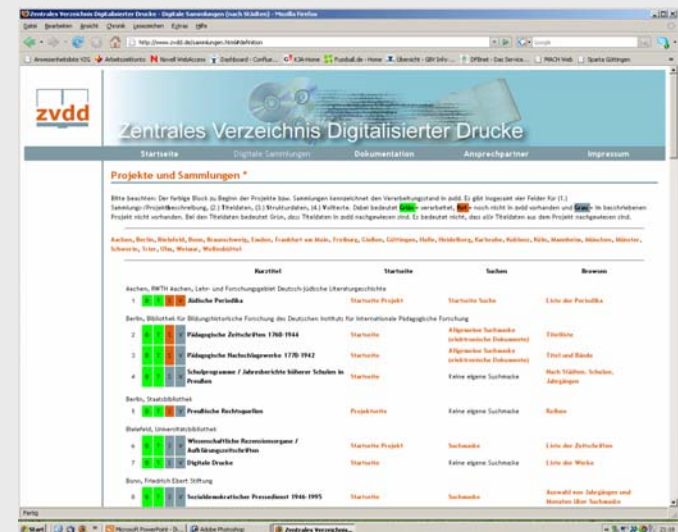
Zentrales Verzeichnis Digitalisierter Drucke - Digitale Sammlungen (nach Städten) - Mozilla Firefox

Datei Bearbeiten Ansicht Chronik Lesezeichen Extras Hilfe

http://www.zvdd.de/sammlungen.html#definition

zvdd

Zentrales Verzeichnis Digitalisierter Drucke

Startseite | Digitale Sammlungen | Dokumentation | Ansprechpartner | Impressum

Projekte und Sammlungen *

Bitte beachten: Der farbige Block zu Beginn der Projekte bzw. Sammlungen kennzeichnet den Verarbeitungsstand in zvdd. Es gibt insgesamt vier Felder für (1.) Sammlungs-/Projektbeschreibung, (2.) Titeldaten, (3.) Strukturdaten, (4.) Volltexte. Dabei bedeutet Grün = verarbeitet, Rot = noch nicht in zvdd vorhanden und Grau = im beschriebenen Projekt nicht vorhanden. Bei den Titeldaten bedeutet Grün, dass Titeldaten in zvdd nachgewiesen sind. Es bedeutet nicht, dass alle Titeldaten aus dem Projekt nachgewiesen sind.

Aachen, Berlin, Bielefeld, Bonn, Braunschweig, Emden, Frankfurt am Main, Freiburg, Gießen, Göttingen, Halle, Heidelberg, Karlsruhe, Koblenz, Köln, Mannheim, München, Münster, Schwerin, Trier, Ulm, Weimar, Wolfenbüttel

| | | Kurztitel | Startseite | Suchen | Browsen |
|---|---|---|---|---|---|
| Aachen, RWTH Aachen, Lehr- und Forschungsgebiet Deutsch-Jüdische Literaturgeschichte | | | | | |
| 1 | B T S V | Jüdische Periodika | Startseite Projekt | Startseite Suche | Liste der Periodika |
| Berlin, Bibliothek für Bildungshistorische Forschung des Deutschen Instituts für Internationale Pädagogische Forschung | | | | | |
| 2 | B T S V | Pädagogische Zeitschriften 1760-1944 | Startseite | Allgemeine Suchmaske (elektronische Dokumente) | Titelliste |
| 3 | B T S V | Pädagogische Nachschlagewerke 1778-1942 | Startseite | Allgemeine Suchmaske (elektronische Dokumente) | Titel und Bände |
| 4 | B T S V | Schulprogramme / Jahresberichte höherer Schulen in Preußen | Startseite | Keine eigene Suchmaske | Nach Städten, Schulen, Jahrgängen |
| Berlin, Staatsbibliothek | | | | | |
| 5 | B T S V | Preußische Rechtsquellen | Projektseite | Keine eigene Suchmaske | Reihen |
| Bielefeld, Universitätsbibliothek | | | | | |
| 6 | B T S V | Wissenschaftliche Rezensionsorgane / Aufklärungszeitschriften | Startseite Projekt | Suchmaske | Liste der Zeitschriften |
| 7 | B T S V | Digitale Drucke | Startseite | Keine eigene Suchmaske | Liste der Werke |
| Bonn, Friedrich Ebert Stiftung | | | | | |
| 8 | B T S V | Sozialdemokratischer Pressedienst 1946-1995 | Startseite | Suchmaske | Auswahl von Jahrgängen und Monaten über Suchmaske |

Fertig

Start | Microsoft PowerPoint - [...] | Adobe Photoshop | Zentrales Verzeichnis...